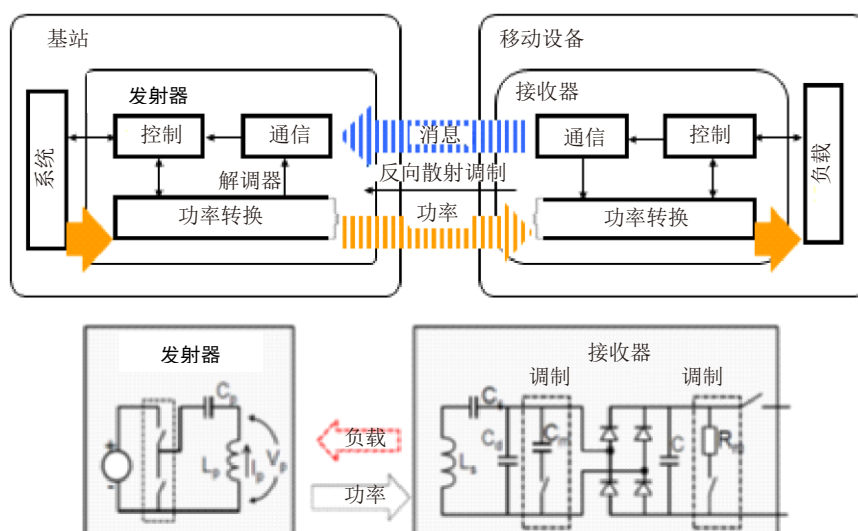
基站

发射器

系统

控制

通信

解调器

功率转换

消息

反向散射调制

功率

移动设备

接收器

通信

控制

功率转换

负载

发射器

$C_p$

$V_p$

$L_p$

$I_p$

负载

功率

接收器

调制

调制

$C_s$

$C_d$

$C_m$

$L_s$

C

$R_m$